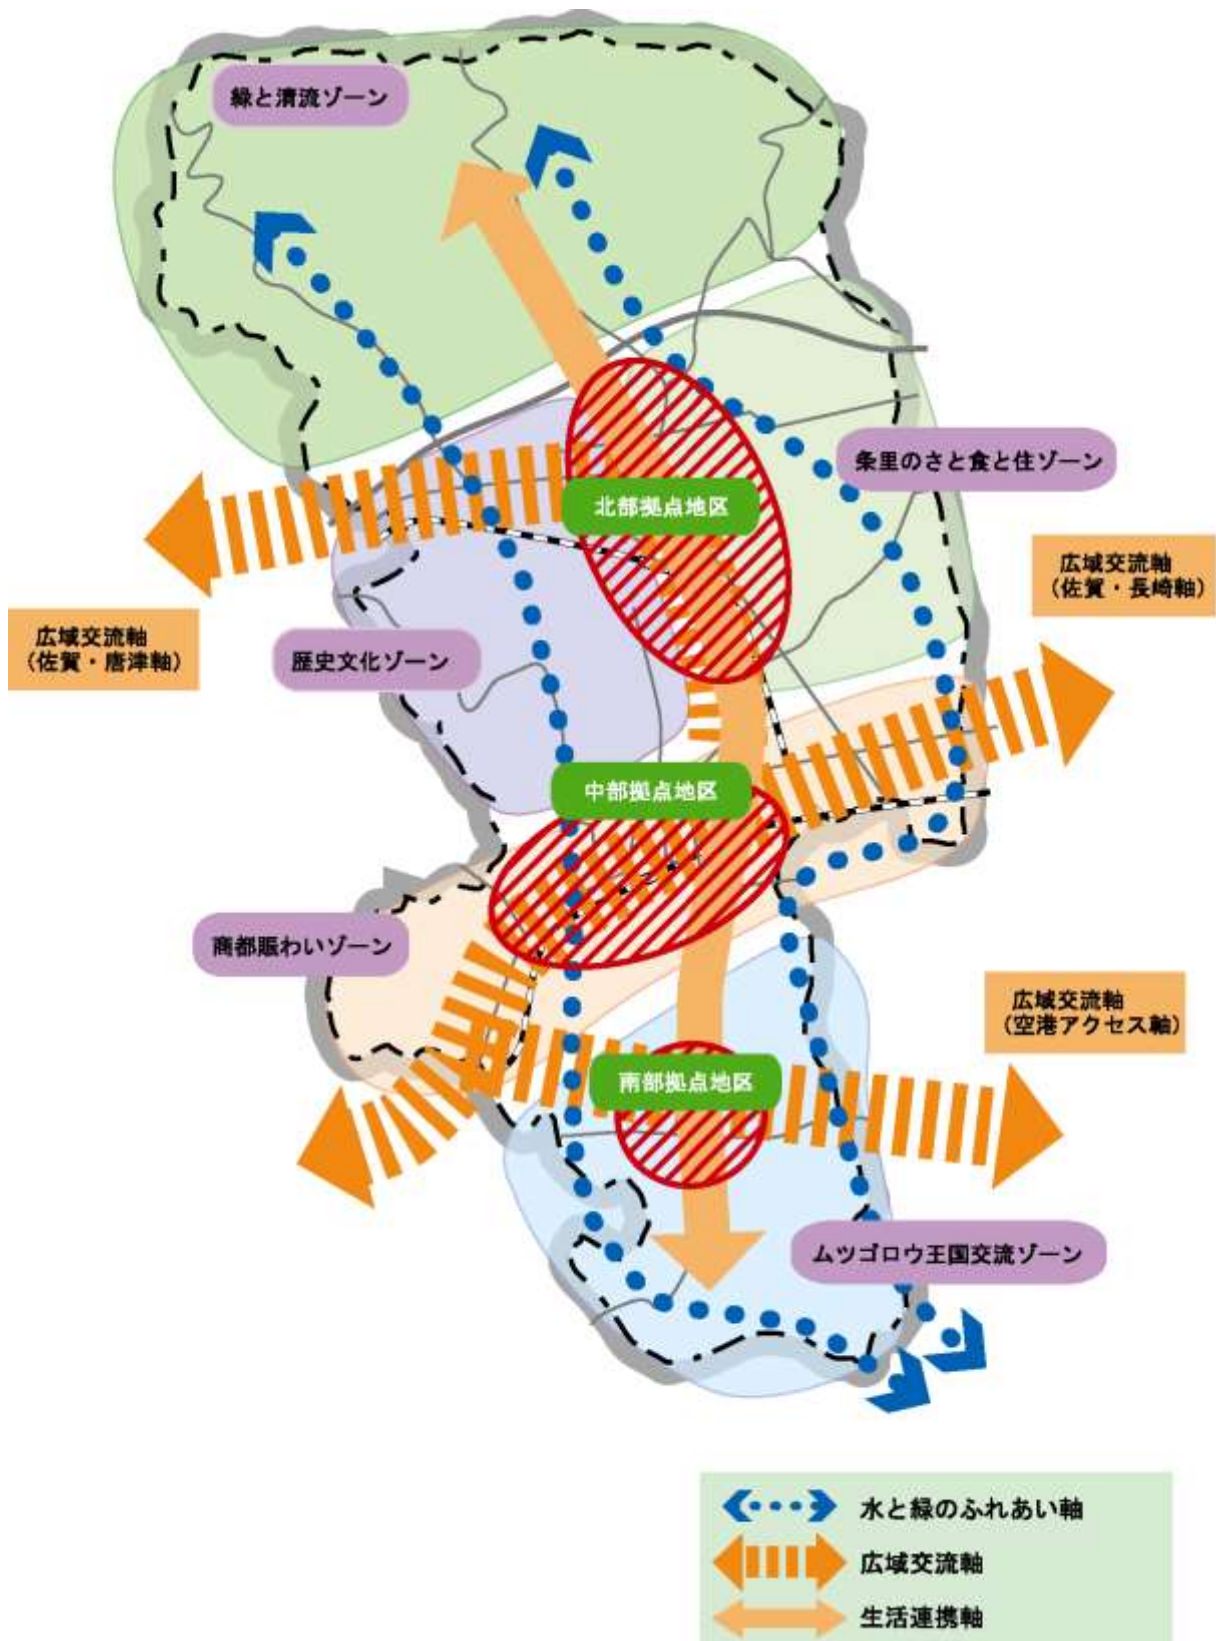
緑と清流ゾーン

条里のさと食と住ゾーン

北部拠点地区

広域交流軸
（佐賀・長崎軸）

広域交流軸
（佐賀・唐津軸）

歴史文化ゾーン

中部拠点地区

南部賑わいゾーン

広域交流軸
（空港アクセス軸）

南部拠点地区

ムツゴロウ王国交流ゾーン

水と緑のふれあい軸
広域交流軸
生活連携軸